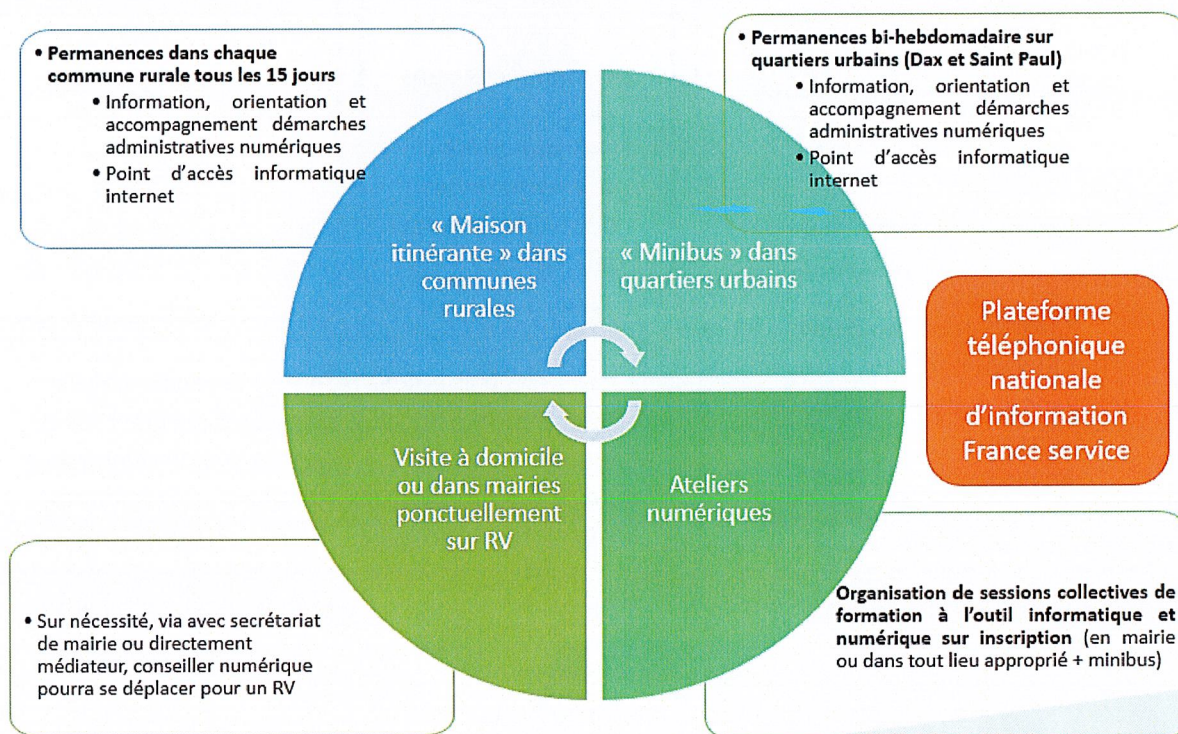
• **Permanences dans chaque commune rurale tous les 15 jours**
• Information, orientation et accompagnement démarches administratives numériques
• Point d'accès informatique internet

• **Permanences bi-hebdomadaire sur quartiers urbains (Dax et Saint Paul)**
• Information, orientation et accompagnement démarches administratives numériques
• Point d'accès informatique internet

« Maison itinérante » dans communes rurales

« Minibus » dans quartiers urbains

Plateforme téléphonique nationale d'information France service

Visite à domicile ou dans mairies ponctuellement sur RV

Ateliers numériques

• Sur nécessité, via avec secrétariat de mairie ou directement médiateur, conseiller numérique pourra se déplacer pour un RV

**Organisation de sessions collectives de formation à l'outil informatique et numérique sur inscription** (en mairie ou dans tout lieu approprié + minibus)